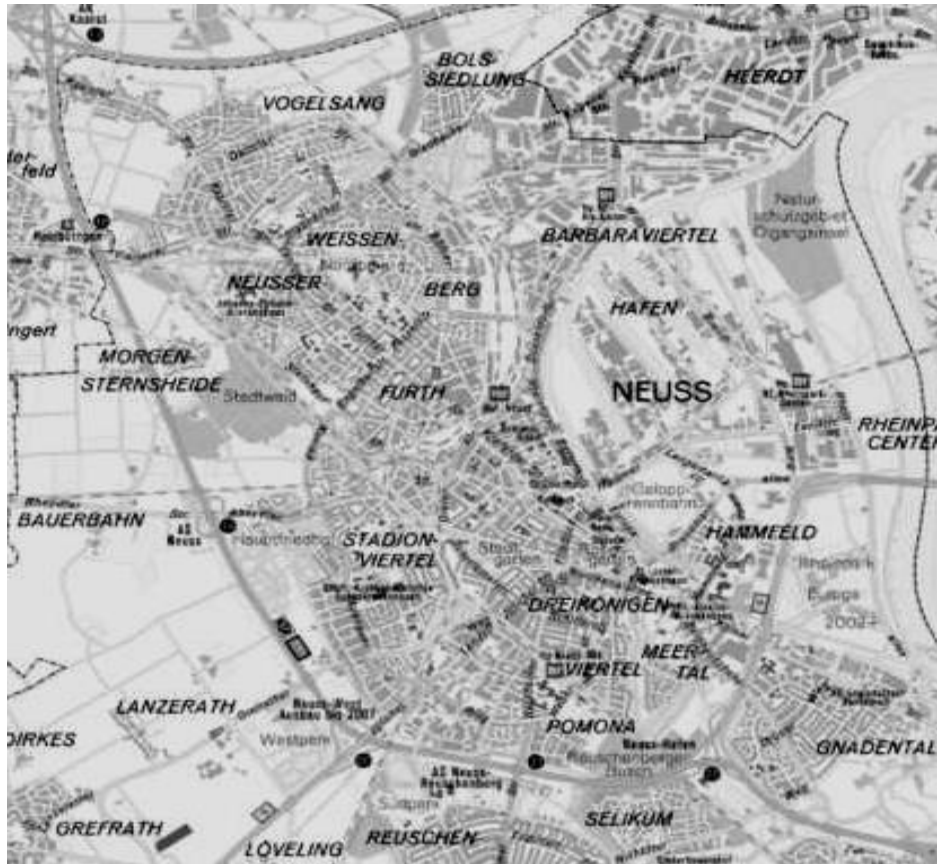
BOLS-SIEDLUNG

HEERDT

VOGELSANG

feld

WEISSEN-BERG

BARBARAVIERTEL

NEUSSER

HAFEN

MORGEN-STERNSHEIDE

Stadtwald

FURTH

NEUSS

RHEINPA CENTER

BAUERBAHN

AS Neuss

Hauptfriedhof

STADION-VIERTEL

Stadtgarten

HAMMFELD

DREIKONIGEN

MEER-TAL

VIERTEL

Landesgartenschau 2002

LANZERATH

Westpark

POMONA

DIRKES

GNADENTAL

AS Neuss-Reuschenberg

Reuschenberger Busch

GREFRATH

LOVELING

REUSCHEN

SELIKUM

Natur-schutzgebiet Orgarigenschaft

Galopprennbahn

ngert